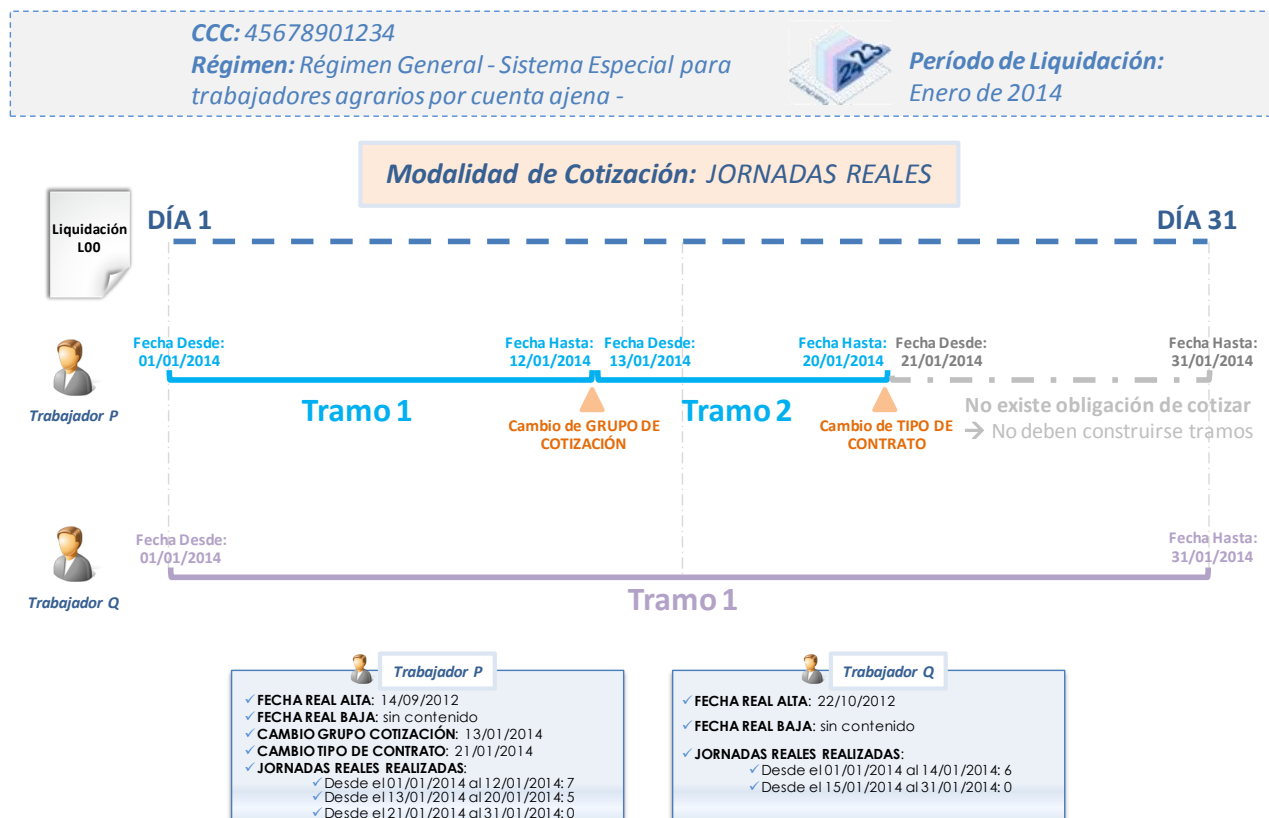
**CCC:** 45678901234
**Régimen:** Régimen General - Sistema Especial para trabajadores agrarios por cuenta ajena -

2023

**Período de Liquidación:** Enero de 2014

**Modalidad de Cotización:** JORNADAS REALES

Liquidación L00

DÍA 1

DÍA 31

Fecha Desde: 01/01/2014

Fecha Hasta: 12/01/2014

Fecha Desde: 13/01/2014

Fecha Hasta: 20/01/2014

Fecha Desde: 21/01/2014

Fecha Hasta: 31/01/2014

Trabajador P

Tramo 1

Cambio de GRUPO DE COTIZACIÓN

Tramo 2

Cambio de TIPO DE CONTRATO

No existe obligación de cotizar
→ No deben construirse tramos

Fecha Desde: 01/01/2014

Fecha Hasta: 31/01/2014

Trabajador Q

Tramo 1

Trabajador P

✓ **FECHA REAL ALTA**: 14/09/2012
✓ **FECHA REAL BAJA**: sin contenido
✓ **CAMBIO GRUPO COTIZACIÓN**: 13/01/2014
✓ **CAMBIO TIPO DE CONTRATO**: 21/01/2014
✓ **JORNADAS REALES REALIZADAS**:
✓ Desde el 01/01/2014 al 12/01/2014: 7
✓ Desde el 13/01/2014 al 20/01/2014: 5
✓ Desde el 21/01/2014 al 31/01/2014: 0

Trabajador Q

✓ **FECHA REAL ALTA**: 22/10/2012
✓ **FECHA REAL BAJA**: sin contenido
✓ **JORNADAS REALES REALIZADAS**:
✓ Desde el 01/01/2014 al 14/01/2014: 6
✓ Desde el 15/01/2014 al 31/01/2014: 0